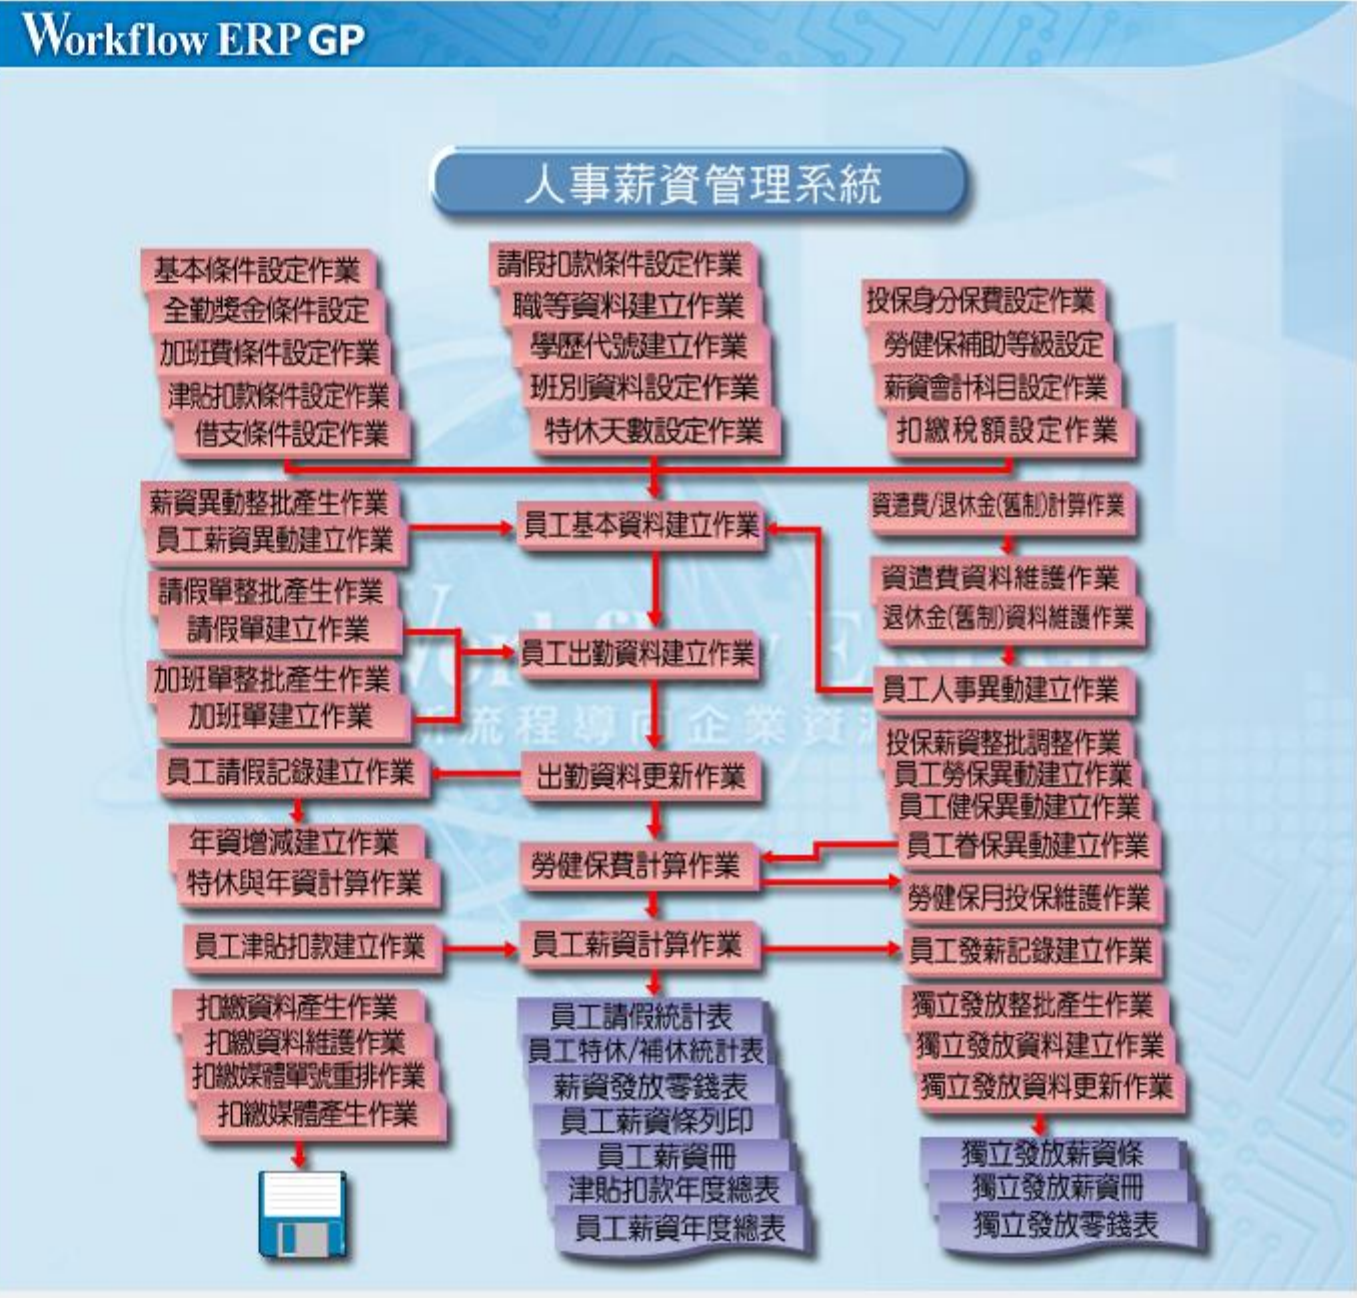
Workflow ERP GP

人事薪資管理系統

基本條件設定作業
全勤獎金條件設定
加班費條件設定作業
津貼扣款條件設定作業
借支條件設定作業

請假扣款條件設定作業
職等資料建立作業
學歷代號建立作業
班別資料設定作業
特休天數設定作業

投保身分保費設定作業
勞健保補助等級設定
薪資會計科目設定作業
扣繳稅額設定作業

薪資異動整批產生作業
員工薪資異動建立作業

員工基本資料建立作業

資遣費/退休金(舊制)計算作業

資遣費資料維護作業
退休金(舊制)資料維護作業

請假單整批產生作業
請假單建立作業
加班單整批產生作業
加班單建立作業

員工出勤資料建立作業

員工人事異動建立作業

員工請假記錄建立作業

出勤資料更新作業

投保薪資整批調整作業
員工勞保異動建立作業
員工健保異動建立作業
員工眷保異動建立作業

年資增減建立作業
特休與年資計算作業

勞健保費計算作業

勞健保月投保維護作業

員工津貼扣款建立作業

員工薪資計算作業

員工發薪記錄建立作業

扣繳資料產生作業
扣繳資料維護作業
扣繳媒體單號重排作業
扣繳媒體產生作業

員工請假統計表
員工特休/補休統計表
薪資發放零錢表
員工薪資條列印
員工薪資冊
津貼扣款年度總表
員工薪資年度總表

獨立發放整批產生作業
獨立發放資料建立作業
獨立發放資料更新作業

獨立發放薪資條
獨立發放薪資冊
獨立發放零錢表

流程導向企業資